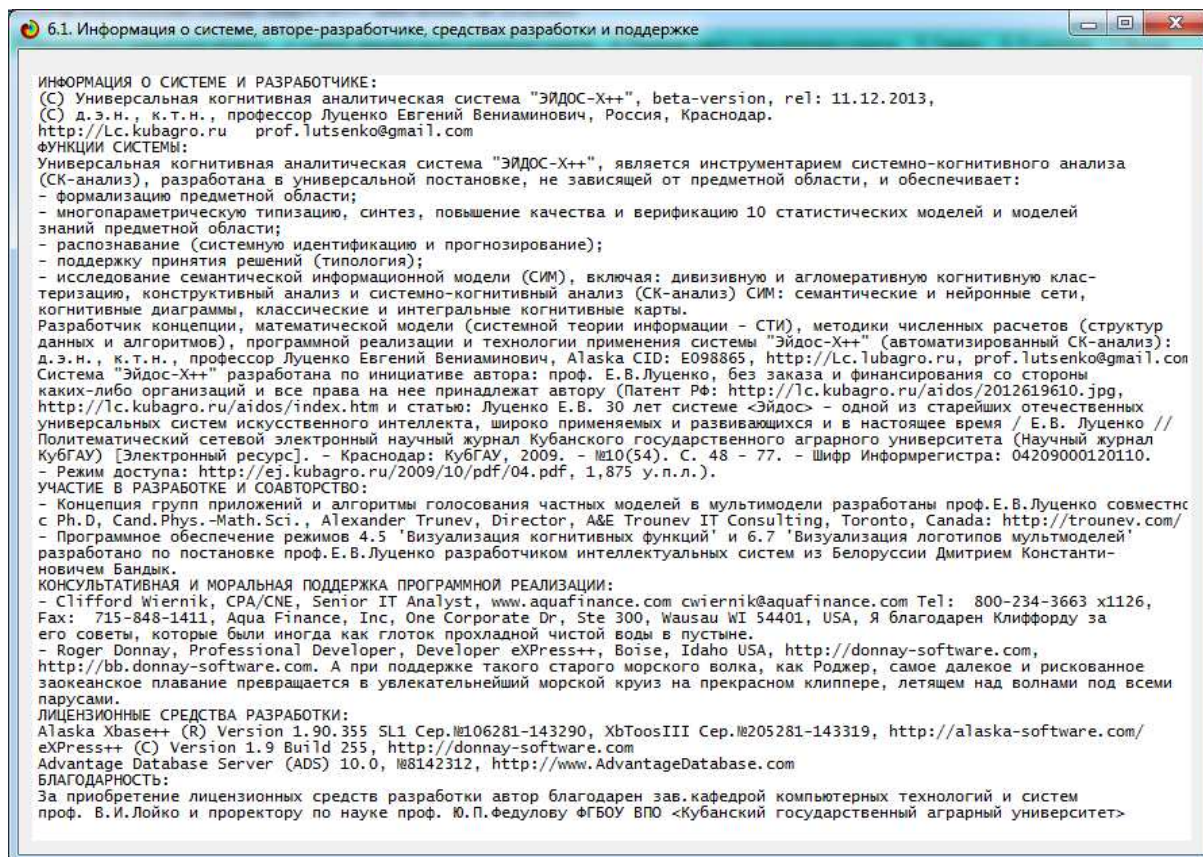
6.1. Информация о системе, авторе-разработчике, средствах разработки и поддержке

ИНФОРМАЦИЯ О СИСТЕМЕ И РАЗРАБОТЧИКЕ:
(С) Универсальная когнитивная аналитическая система "ЭЙДОС-X++", beta-version, rel: 11.12.2013,
(С) д.э.н., к.т.н., профессор Луценко Евгений Вениаминович, Россия, Краснодар.
http://Lc.kubagro.ru prof.lutsenko@gmail.com
ФУНКЦИИ СИСТЕМЫ:
Универсальная когнитивная аналитическая система "ЭЙДОС-X++", является инструментарием системно-когнитивного анализа (СК-анализ), разработана в универсальной постановке, не зависящей от предметной области, и обеспечивает:
- формализацию предметной области;
- многопараметрическую типизацию, синтез, повышение качества и верификацию 10 статистических моделей и моделей знаний предметной области;
- распознавание (системную идентификацию и прогнозирование);
- поддержку принятия решений (типология);
- исследование семантической информационной модели (СИМ), включая: дивизивную и агломеративную когнитивную кластеризацию, конструктивный анализ и системно-когнитивный анализ (СК-анализ) СИМ: семантические и нейронные сети, когнитивные диаграммы, классические и интегральные когнитивные карты.
Разработчик концепции, математической модели (системной теории информации - СТИ), методики численных расчетов (структур данных и алгоритмов), программной реализации и технологии применения системы "Эйдос-X++" (автоматизированный СК-анализ): д.э.н., к.т.н., профессор Луценко Евгений Вениаминович, Alaska CID: E098865, http://Lc.lubagro.ru, prof.lutsenko@gmail.com
Система "Эйдос-X++" разработана по инициативе автора: проф. Е.В.Луценко, без заказа и финансирования со стороны каких-либо организаций и все права на нее принадлежат автору (Патент РФ: http://lc.kubagro.ru/aidos/2012619610.jpg, http://lc.kubagro.ru/aidos/index.htm и статью: Луценко Е.В. 30 лет системе <Эйдос> - одной из старейших отечественных универсальных систем искусственного интеллекта, широко применяемых и развивающихся и в настоящее время / Е.В. Луценко // Политематический сетевой электронный научный журнал Кубанского государственного аграрного университета (Научный журнал КубГАУ) [Электронный ресурс]. - Краснодар: КубГАУ, 2009. - №10(54). С. 48 - 77. - Шифр Информрегистра: 04209000120110. - Режим доступа: http://ej.kubagro.ru/2009/10/pdf/04.pdf, 1,875 у.п.л.).
УЧАСТИЕ В РАЗРАБОТКЕ И СОАВТОРСТВО:
- Концепция групп приложений и алгоритмы голосования частных моделей в мультимодели разработаны проф.Е.В.Луценко совместнс с Ph.D, Cand.Phys.-Math.Sci., Alexander Trunev, Director, A&E Trounev IT Consulting, Toronto, Canada: http://trounev.com/
- Программное обеспечение режимов 4.5 'Визуализация когнитивных функций' и 6.7 'Визуализация логотипов мультмоделей' разработано по постановке проф.Е.В.Луценко разработчиком интеллектуальных систем из Белоруссии Дмитрием Константиновичем Бандык.
КОНСУЛЬТАТИВНАЯ И МОРАЛЬНАЯ ПОДДЕРЖКА ПРОГРАММНОЙ РЕАЛИЗАЦИИ:
- Clifford Wiernik, CPA/CNE, Senior IT Analyst, www.aquafinance.com cwiernik@aquafinance.com Tel: 800-234-3663 x1126, Fax: 715-848-1411, Aqua Finance, Inc, One Corporate Dr, Ste 300, Wausau WI 54401, USA, Я благодарен Клиффорду за его советы, которые были иногда как глоток прохладной чистой воды в пустыне.
- Roger Donnay, Professional Developer, Developer eXPress++, Boise, Idaho USA, http://donnay-software.com, http://bb.donnay-software.com. А при поддержке такого старого морского волка, как Роджер, самое далекое и рискованное заокеанское плавание превращается в увлекательнейший морской круиз на прекрасном клиппере, летящем над волнами под всеми парусами.
ЛИЦЕНЗИОННЫЕ СРЕДСТВА РАЗРАБОТКИ:
Alaska Xbase++ (R) Version 1.90.355 SL1 Сер.№106281-143290, XbToosIII Сер.№205281-143319, http://alaska-software.com/
eXPress++ (C) Version 1.9 Build 255, http://donnay-software.com
Advantage Database Server (ADS) 10.0, №8142312, http://www.AdvantageDatabase.com
БЛАГОДАРНОСТЬ:
За приобретение лицензионных средств разработки автор благодарен зав.кафедрой компьютерных технологий и систем проф. В.И.Лойко и проректору по науке проф. Ю.П.Федулову ФГБОУ ВПО <Кубанский государственный аграрный университет>